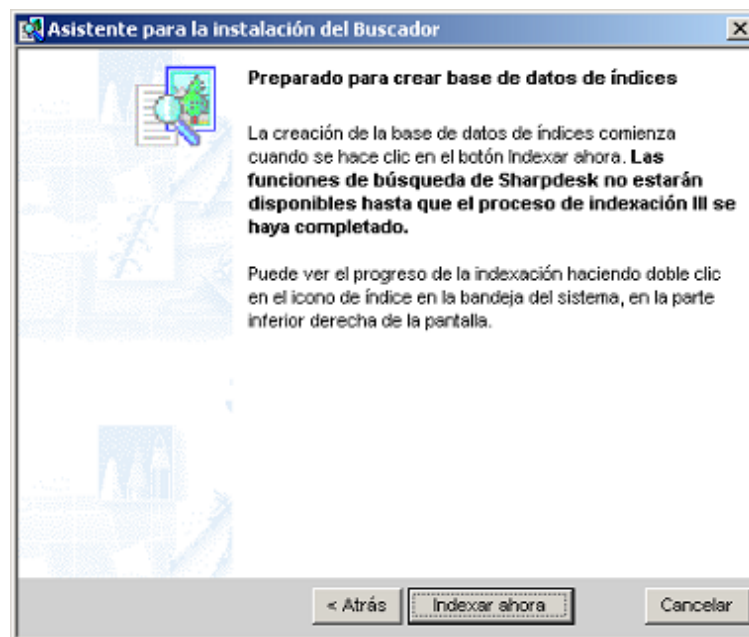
Asistente para la instalación del Buscador

Preparado para crear base de datos de índices

La creación de la base de datos de índices comienza cuando se hace clic en el botón Indexar ahora. **Las funciones de búsqueda de Sharpdesk no estarán disponibles hasta que el proceso de indexación lll se haya completado.**

Puede ver el progreso de la indexación haciendo doble clic en el icono de índice en la bandeja del sistema, en la parte inferior derecha de la pantalla.

< Atrás | Indexar ahora | Cancelar